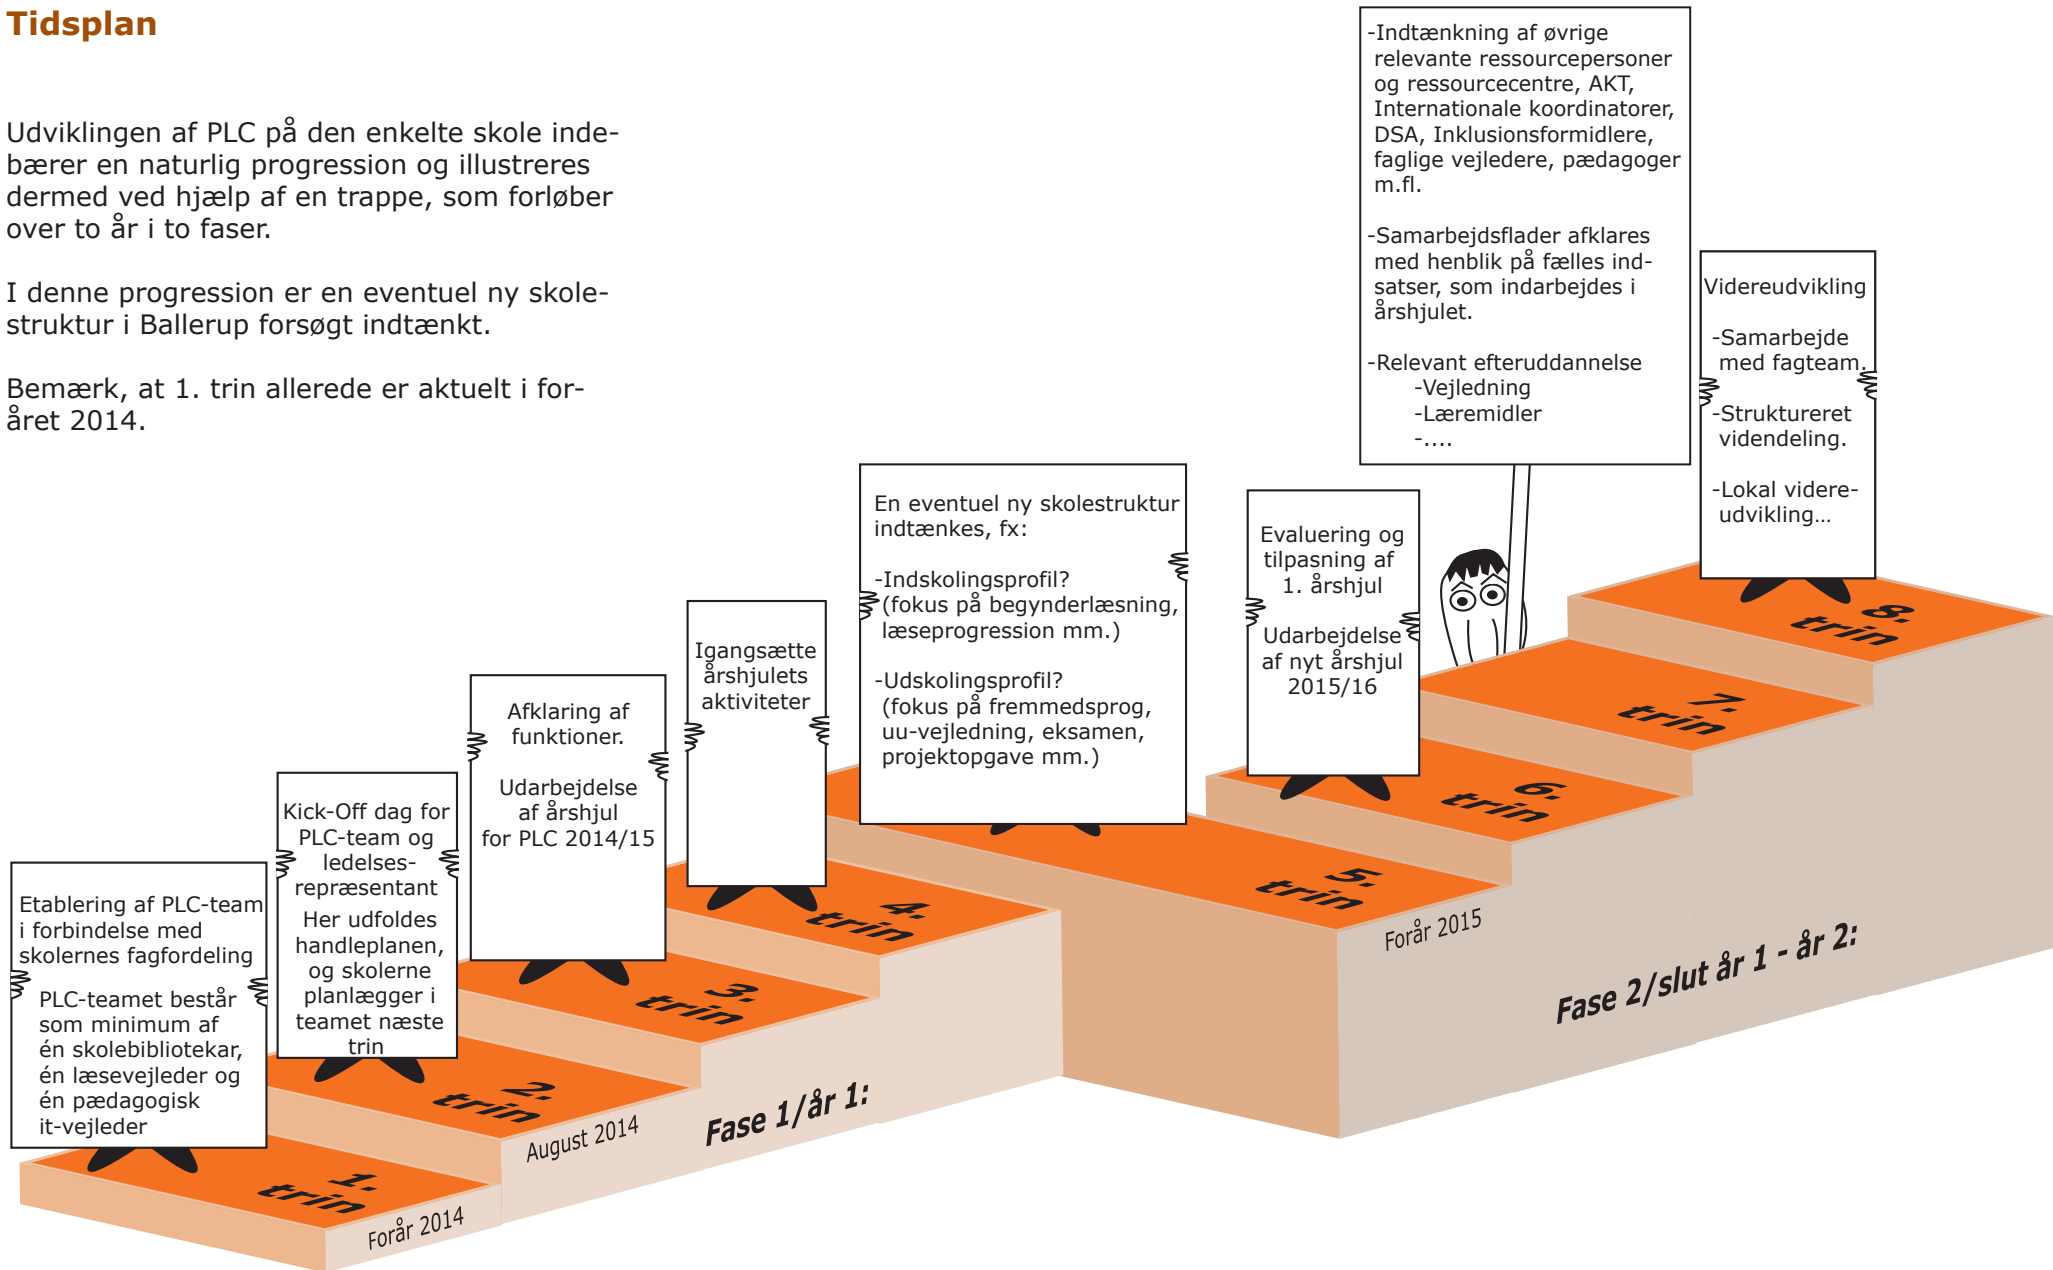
Tidsplan

Udviklingen af PLC på den enkelte skole indebærer en naturlig progression og illustreres dermed ved hjælp af en trappe, som forløber over to år i to faser.

I denne progression er en eventuel ny skolestruktur i Ballerup forsøgt indtænkt.

Bemærk, at 1. trin allerede er aktuelt i foråret 2014.

-Indtænkning af øvrige relevante ressourcepersoner og ressourcecentre, AKT, Internationale koordinatorer, DSA, Inklusionsformidlere, faglige vejledere, pædagoger m.fl.

-Samarbejdsflader afklares med henblik på fælles indsatser, som indarbejdes i årshjulet.

-Relevant efteruddannelse
-Vejledning
-Læremidler
-....

Videreudvikling

-Samarbejde med fagteam.

-Struktureret videndeling.

-Lokal videreudvikling...

En eventuel ny skolestruktur indtænkes, fx:

-Indskolingsprofil? (fokus på begynderlæsning, læseprogression mm.)

-Udskolingsprofil? (fokus på fremmedsprog, uu-vejledning, eksamen, projektopgave mm.)

Evaluering og tilpasning af 1. årshjul

Udarbejdelse af nyt årshjul 2015/16

Igangsætte årshjulets aktiviteter

Afklaring af funktioner.

Udarbejdelse af årshjul for PLC 2014/15

Kick-Off dag for PLC-team og ledelsesrepræsentant

Her udfoldes handleplanen, og skolerne planlægger i teamet næste trin

Etablering af PLC-team i forbindelse med skolernes fagfordeling

PLC-teamet består som minimum af én skolebibliotekar, én læsevejleder og én pædagogisk it-vejleder

8. trin

7. trin

6. trin

5. trin

4. trin

3. trin

2. trin

1. trin

Forår 2014

August 2014

Fase 1/år 1:

Forår 2015

Fase 2/slut år 1 - år 2: